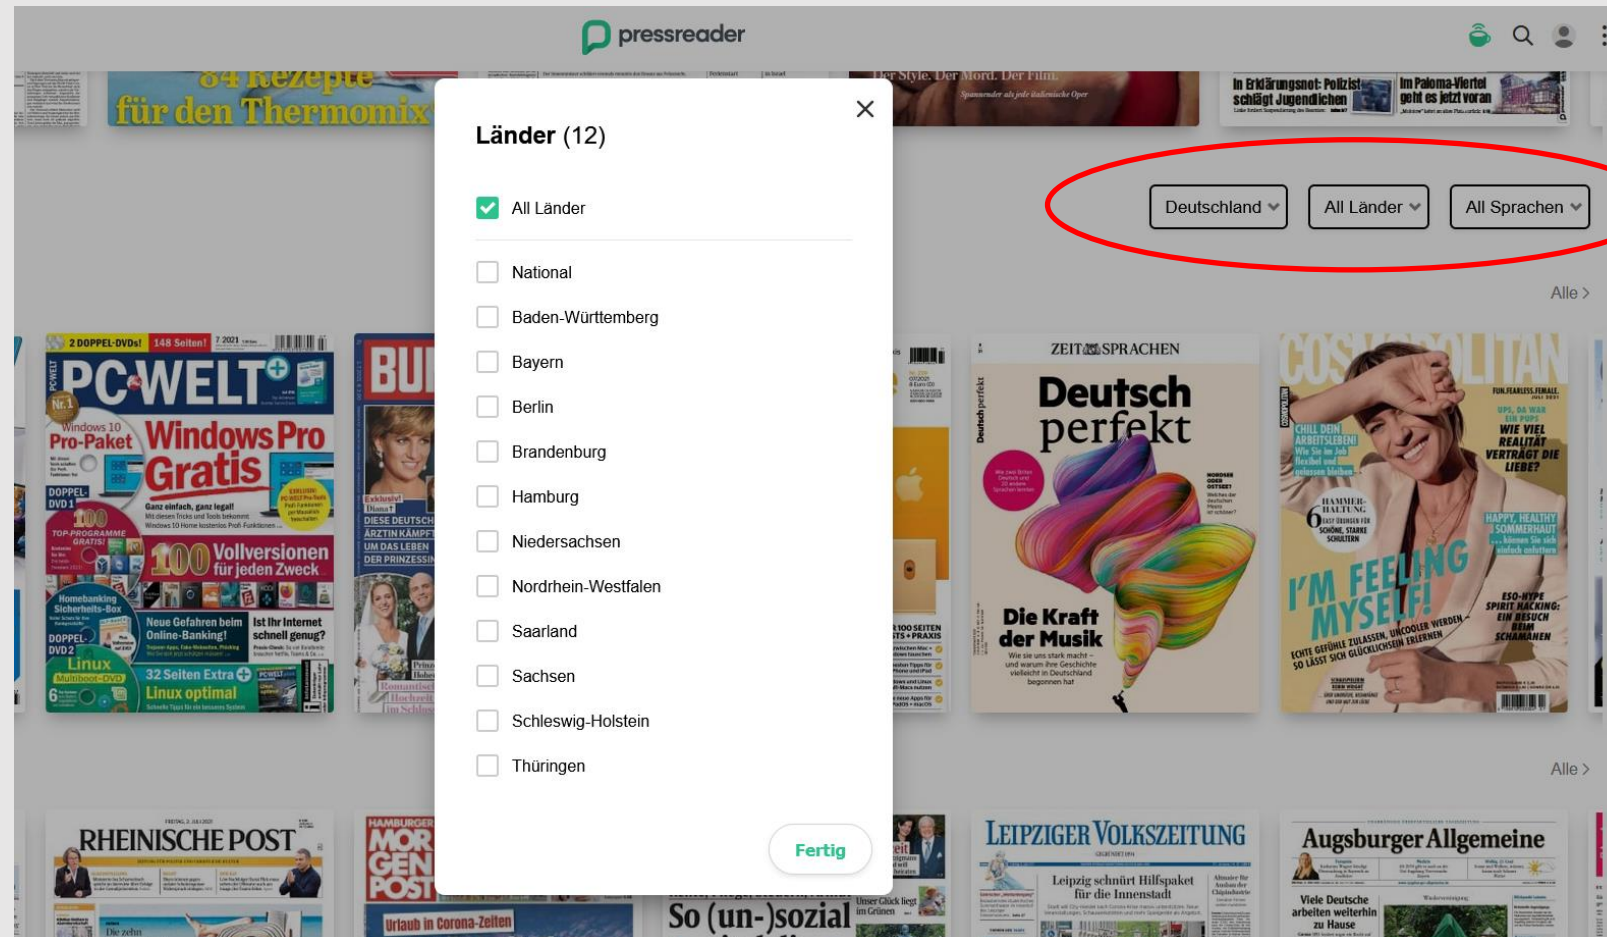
pressreader

Länder (12)

All Länder

National

Baden-Württemberg

Bayern

Berlin

Brandenburg

Hamburg

Niedersachsen

Nordrhein-Westfalen

Saarland

Sachsen

Schleswig-Holstein

Thüringen

Fertig

Deutschland

All Länder

All Sprachen

Alle >

Alle >

84 Rezepte für den Thermomix

Der Style. Der Mord. Der Film.

In Erklärungsnot: Polizist schlägt Jugendlichen

Im Paloma-Viertel geht es jetzt voran

2 DOPPEL-DVDs! 148 Seiten!

PC-WELT

Windows 10 Pro-Paket

Windows Pro Gratis

100 Vollversionen für jeden Zweck

Neue Gefahren beim Online-Banking!

Ist Ihr Internet schnell genug?

32 Seiten Extra

Linux optimal

ZEIT SPRACHEN

Deutsch perfekt

Die Kraft der Musik

COSMOPOLITAN

I'M FEELING MYSELF!

RHEINISCHE POST

HAMBURGER MORGENPOST

Urlaub in Corona-Zeiten

So (un-)sozial

LEIPZIGER VOLKSZEITUNG

Leipzig schnürt Hilfspaket für die Innenstadt

Augsburger Allgemeine

Viele Deutsche arbeiten weiterhin zu Hause